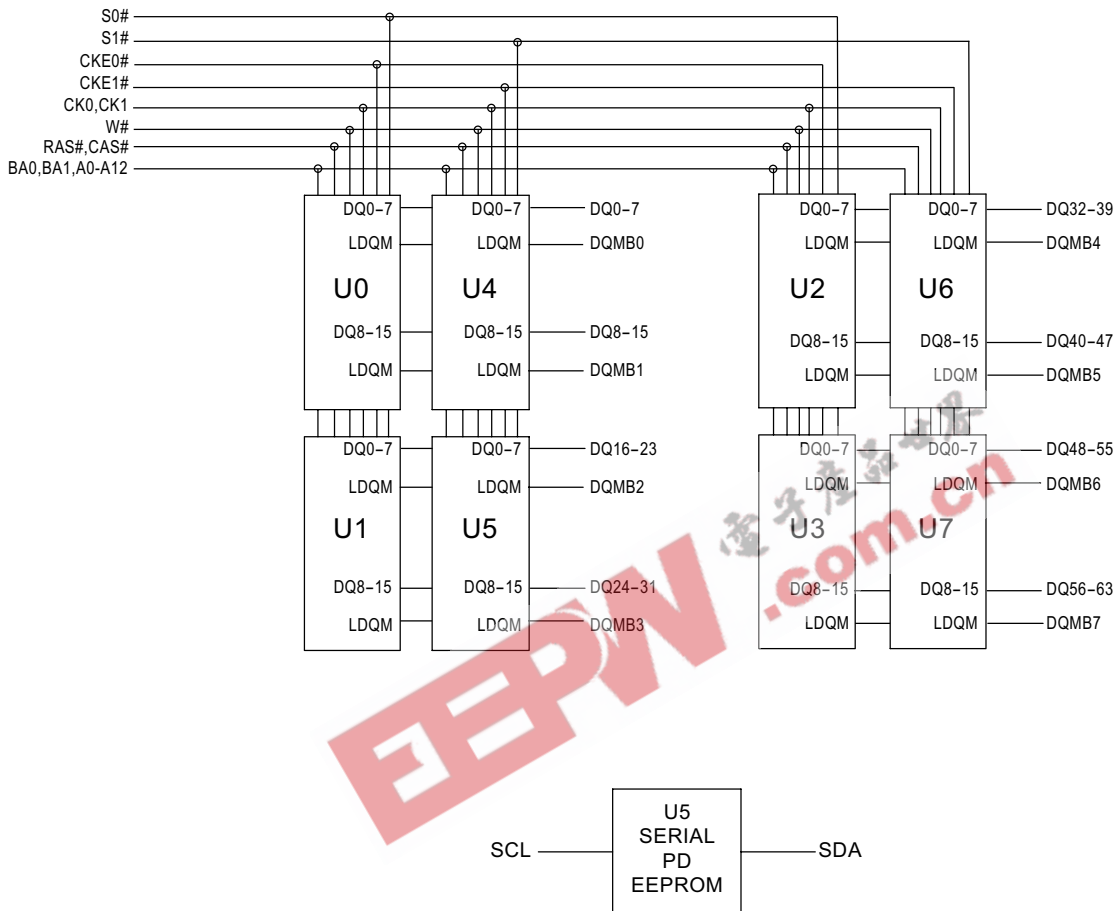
S0#
S1#
CKE0#
CKE1#
CK0,CK1
W#
RAS#,CAS#
BA0,BA1,A0-A12

DQ0−7
LDQM
U0
DQ8−15
LDQM

DQ0−7
LDQM
U4
DQ8−15
LDQM

DQ0−7
DQMB0
DQ8−15
DQMB1

DQ0−7
LDQM
U1
DQ8−15
LDQM

DQ0−7
LDQM
U5
DQ8−15
LDQM

DQ16−23
DQMB2
DQ24−31
DQMB3

DQ0−7
LDQM
U2
DQ8−15
LDQM

DQ0−7
LDQM
U6
DQ8−15
LDQM

DQ32−39
DQMB4
DQ40−47
DQMB5

DQ0−7
LDQM
U3
DQ8−15
LDQM

DQ0−7
LDQM
U7
DQ8−15
LDQM

DQ48−55
DQMB6
DQ56−63
DQMB7

电子产品世界
EEPW.com.cn

SCL
U5
SERIAL
PD
EEPROM
SDA